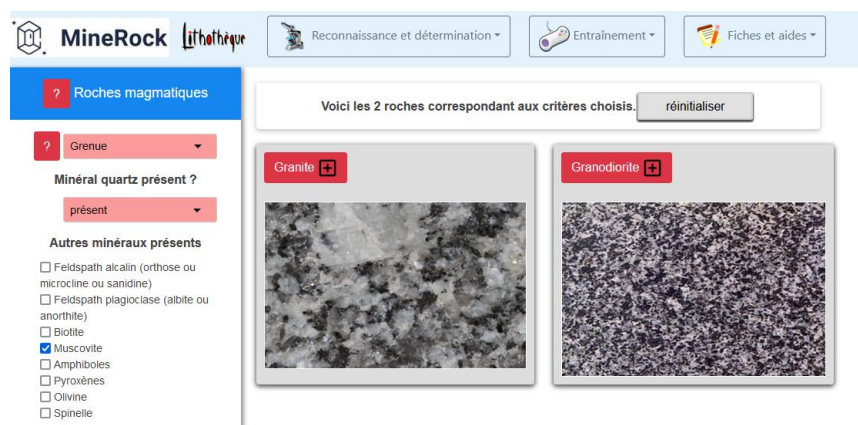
MineRock Lithothèque

Reconnaissance et détermination ▾

Entraînement ▾

Fiches et aides ▾

? Roches magmatiques

? Grenue ▾

Minéral quartz présent ?

présent ▾

Autres minéraux présents

☐ Feldspath alcalin (orthose ou microcline ou sanidine)
☐ Feldspath plagioclase (albite ou anorthite)
☐ Biotite
☑ Muscovite
☐ Amphiboles
☐ Pyroxènes
☐ Olivine
☐ Spinelle

Voici les 2 roches correspondant aux critères choisis. réinitialiser

Granite +

Granodiorite +